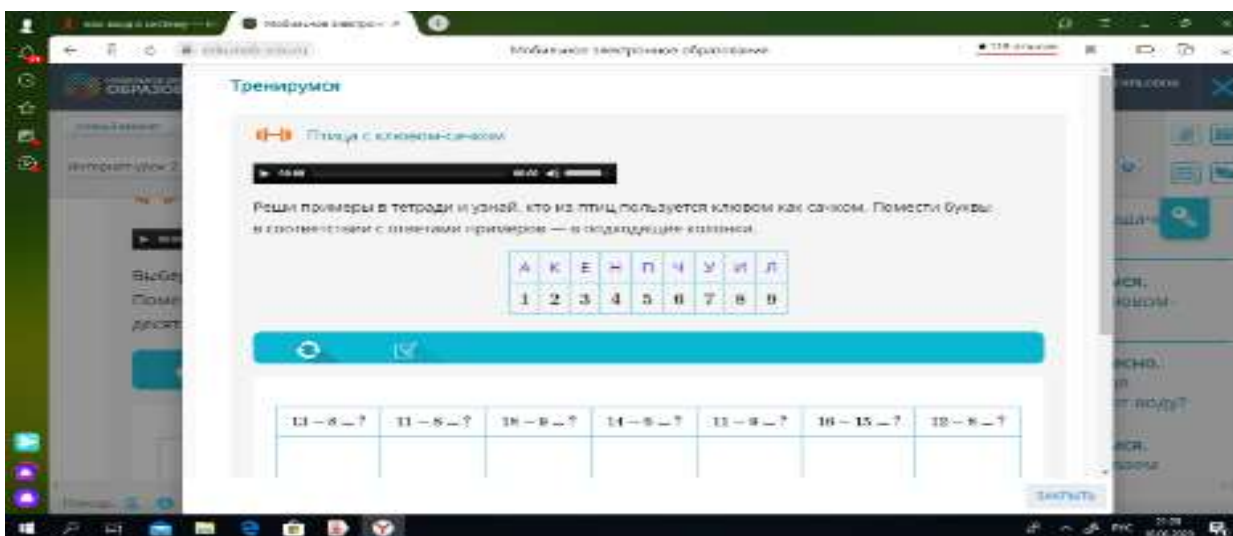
Мобильное электронное образование

Тренируемся

Птица с клювом-сачком

Реши примеры в тетради и узнай, кто из птиц пользуется клювом как сачком. Помести буквы в соответствии с ответами примеров — в подходящие колонки.

| А | К | Е | Н | П | Ч | У | И | Л |
|---|---|---|---|---|---|---|---|---|
| 1 | 2 | 3 | 4 | 5 | 6 | 7 | 8 | 9 |

| 13 − 8 = ? | 11 − 8 = ? | 18 − 9 = ? | 14 − 8 = ? | 11 − 9 = ? | 16 − 15 = ? | 12 − 8 = ? |
|---|---|---|---|---|---|---|
| | | | | | | |

Закрыть

РУС